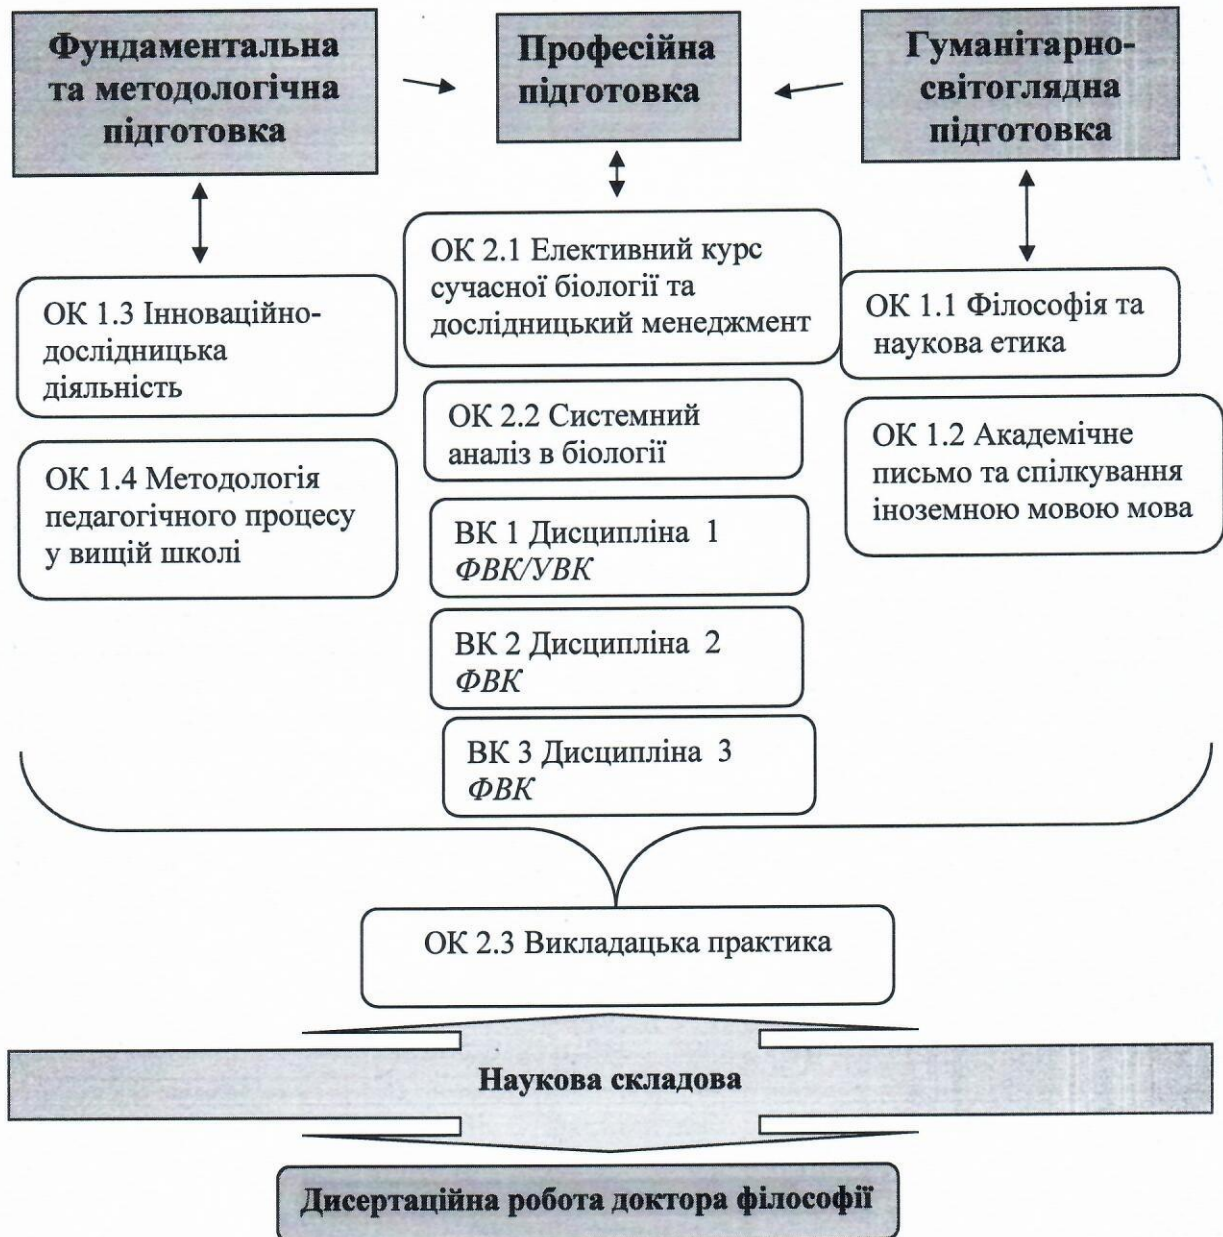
Фундаментальна та методологічна підготовка

Професійна підготовка

Гуманітарно-світоглядна підготовка

ОК 1.3 Інноваційно-дослідницька діяльність

ОК 1.4 Методологія педагогічного процесу у вищій школі

ОК 2.1 Елективний курс сучасної біології та дослідницький менеджмент

ОК 2.2 Системний аналіз в біології

ВК 1 Дисципліна 1 *ФВК/УВК*

ВК 2 Дисципліна 2 *ФВК*

ВК 3 Дисципліна 3 *ФВК*

ОК 1.1 Філософія та наукова етика

ОК 1.2 Академічне письмо та спілкування іноземною мовою мова

ОК 2.3 Викладацька практика

Наукова складова

Дисертаційна робота доктора філософії